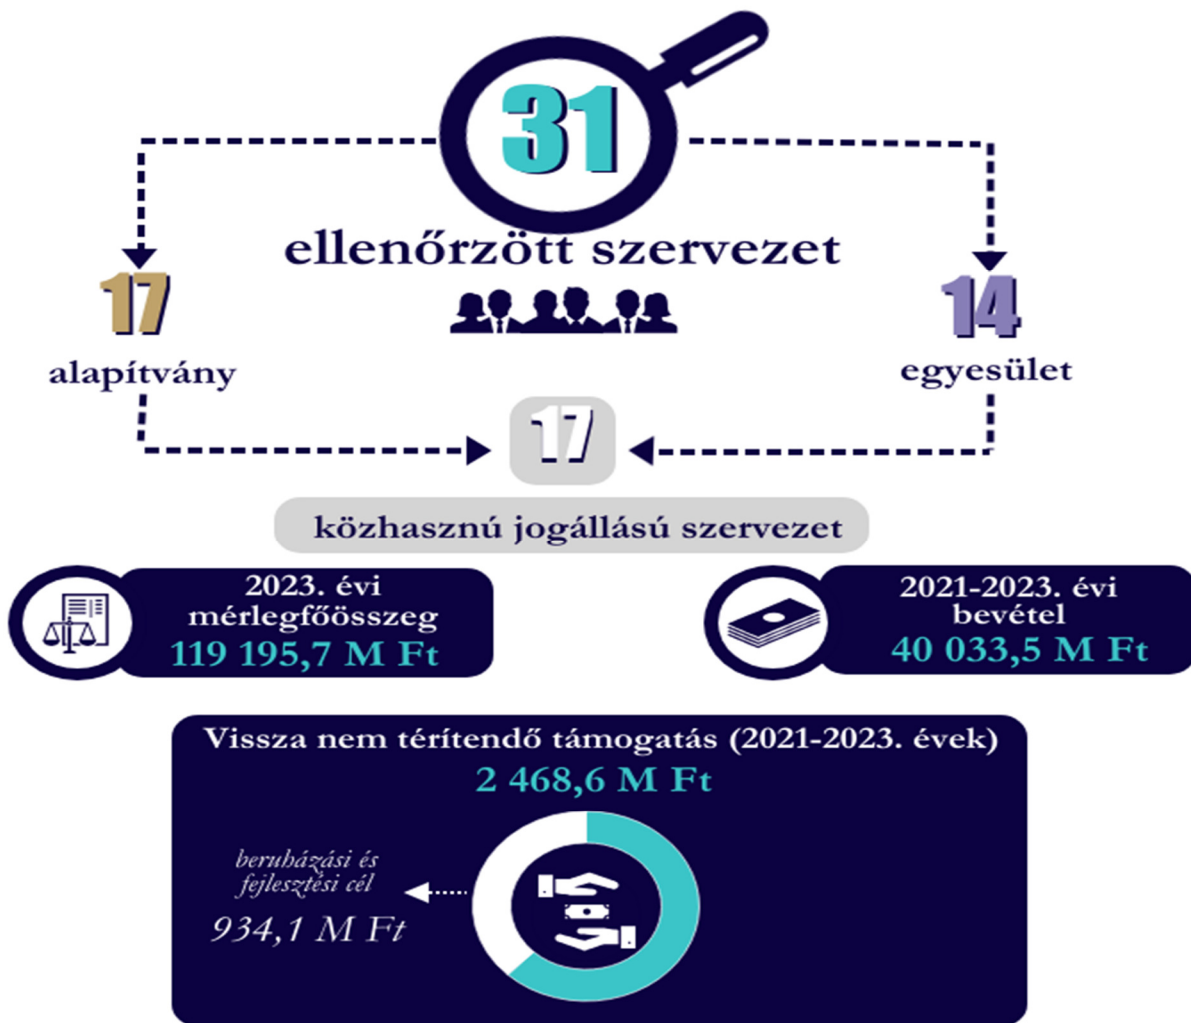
31

ellenőrzött szervezet

17

alapítvány

14

egyesület

17

közhasznú jogállású szervezet

2023. évi mérlegfőösszeg
119 195,7 M Ft

2021-2023. évi bevétel
40 033,5 M Ft

Vissza nem térítendő támogatás (2021-2023. évek)
2 468,6 M Ft

beruházási és fejlesztési cél
934,1 M Ft